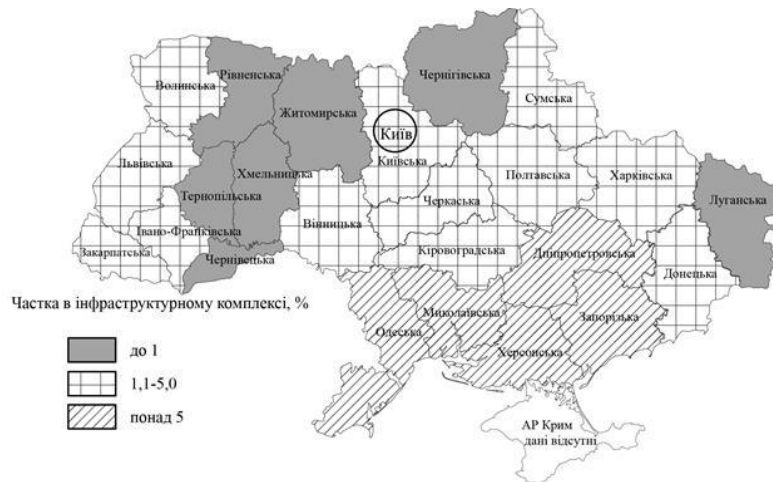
Рівненська
Волинська
Житомирська
Чернігівська
Сумська
Київ
Київська
Львівська
Хмельницька
Тернопільська
Полтавська
Харківська
Черкаська
Луганська
Вінницька
Івано-Франківська
Кіровоградська
Дніпропетровська
Закарпатська
Чернівецька
Донецька
Частка в інфраструктурному комплексі, %
Миколаївська
Одеська
Запорізька
до 1
Херсонська
1,1-5,0
понад 5
АР Крим
дані відсутні